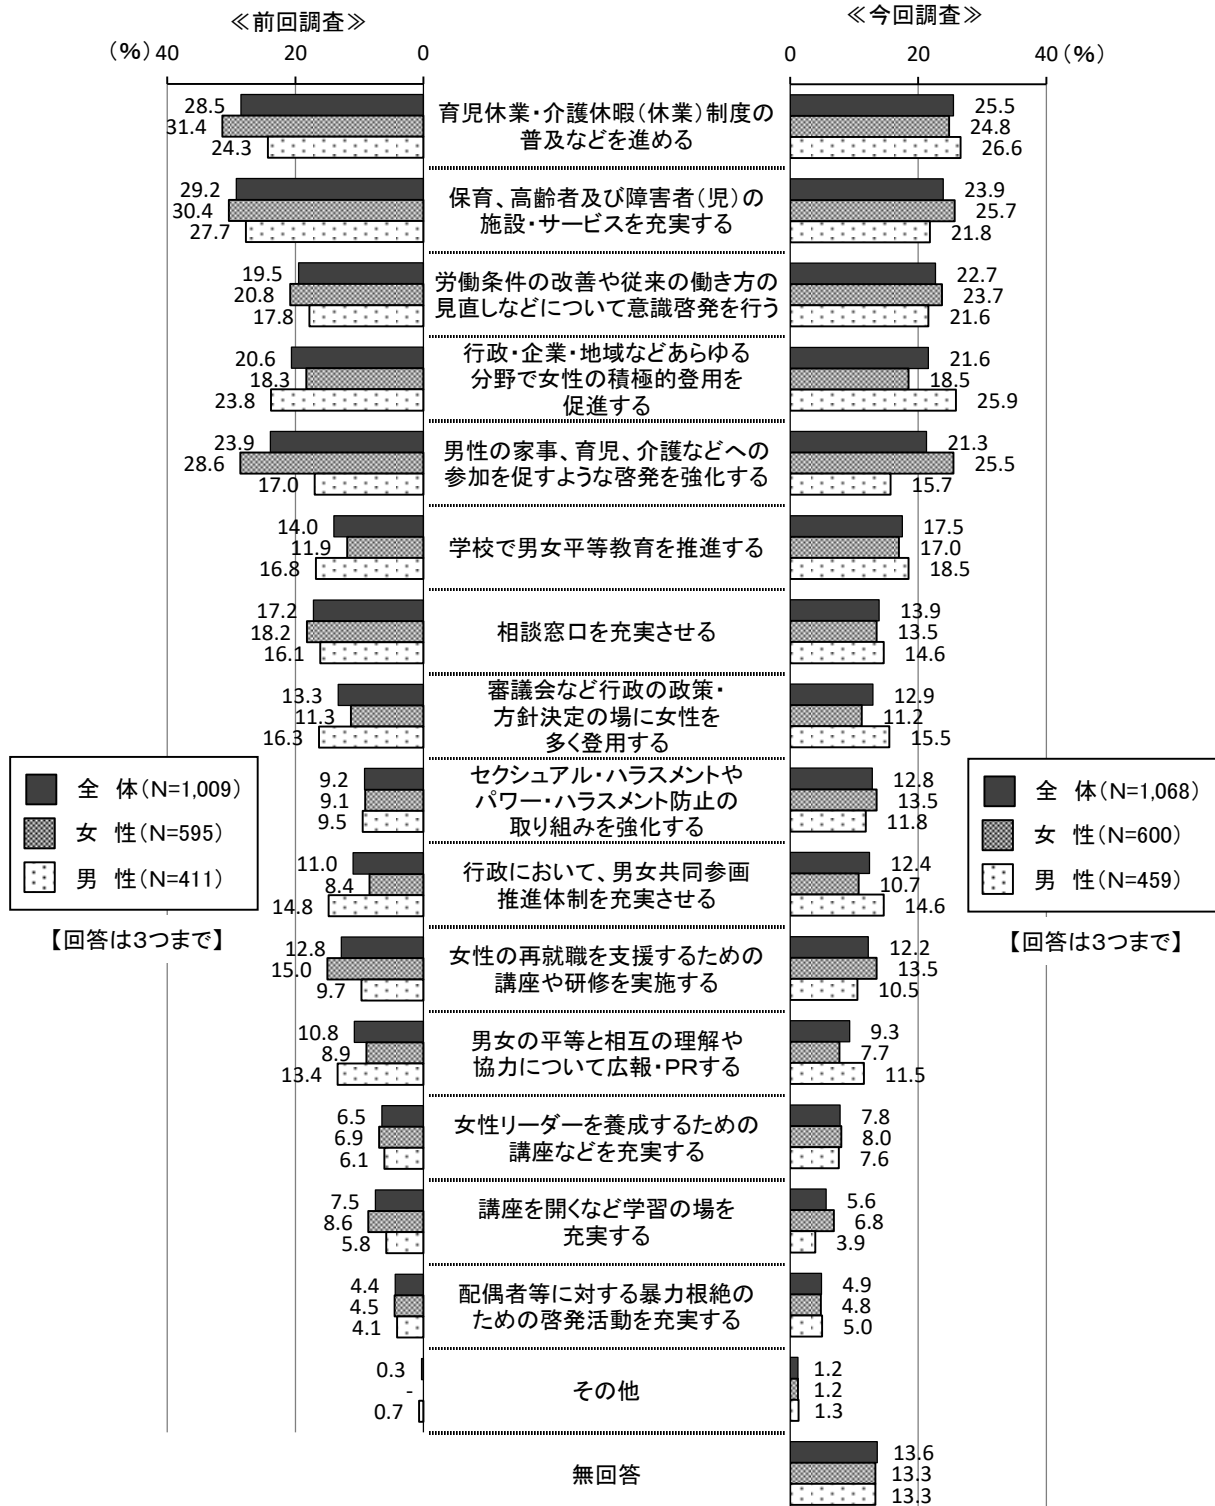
≪前回調査≫

(%) 40　20　0

≪今回調査≫

0　20　40 (%)

| 前回 全体 | 前回 女性 | 前回 男性 | 項目 | 今回 全体 | 今回 女性 | 今回 男性 |
|---|---|---|---|---|---|---|
| 28.5 | 31.4 | 24.3 | 育児休業・介護休暇(休業)制度の普及などを進める | 25.5 | 24.8 | 26.6 |
| 29.2 | 30.4 | 27.7 | 保育、高齢者及び障害者(児)の施設・サービスを充実する | 23.9 | 25.7 | 21.8 |
| 19.5 | 20.8 | 17.8 | 労働条件の改善や従来の働き方の見直しなどについて意識啓発を行う | 22.7 | 23.7 | 21.6 |
| 20.6 | 18.3 | 23.8 | 行政・企業・地域などあらゆる分野で女性の積極的登用を促進する | 21.6 | 18.5 | 25.9 |
| 23.9 | 28.6 | 17.0 | 男性の家事、育児、介護などへの参加を促すような啓発を強化する | 21.3 | 25.5 | 15.7 |
| 14.0 | 11.9 | 16.8 | 学校で男女平等教育を推進する | 17.5 | 17.0 | 18.5 |
| 17.2 | 18.2 | 16.1 | 相談窓口を充実させる | 13.9 | 13.5 | 14.6 |
| 13.3 | 11.3 | 16.3 | 審議会など行政の政策・方針決定の場に女性を多く登用する | 12.9 | 11.2 | 15.5 |
| 9.2 | 9.1 | 9.5 | セクシュアル・ハラスメントやパワー・ハラスメント防止の取り組みを強化する | 12.8 | 13.5 | 11.8 |
| 11.0 | 8.4 | 14.8 | 行政において、男女共同参画推進体制を充実させる | 12.4 | 10.7 | 14.6 |
| 12.8 | 15.0 | 9.7 | 女性の再就職を支援するための講座や研修を実施する | 12.2 | 13.5 | 10.5 |
| 10.8 | 8.9 | 13.4 | 男女の平等と相互の理解や協力について広報・PRする | 9.3 | 7.7 | 11.5 |
| 6.5 | 6.9 | 6.1 | 女性リーダーを養成するための講座などを充実する | 7.8 | 8.0 | 7.6 |
| 7.5 | 8.6 | 5.8 | 講座を開くなど学習の場を充実する | 5.6 | 6.8 | 3.9 |
| 4.4 | 4.5 | 4.1 | 配偶者等に対する暴力根絶のための啓発活動を充実する | 4.9 | 4.8 | 5.0 |
| 0.3 | - | 0.7 | その他 | 1.2 | 1.2 | 1.3 |
| | | | 無回答 | 13.6 | 13.3 | 13.3 |

全 体(N=1,009)
女 性(N=595)
男 性(N=411)

【回答は3つまで】

全 体(N=1,068)
女 性(N=600)
男 性(N=459)

【回答は3つまで】